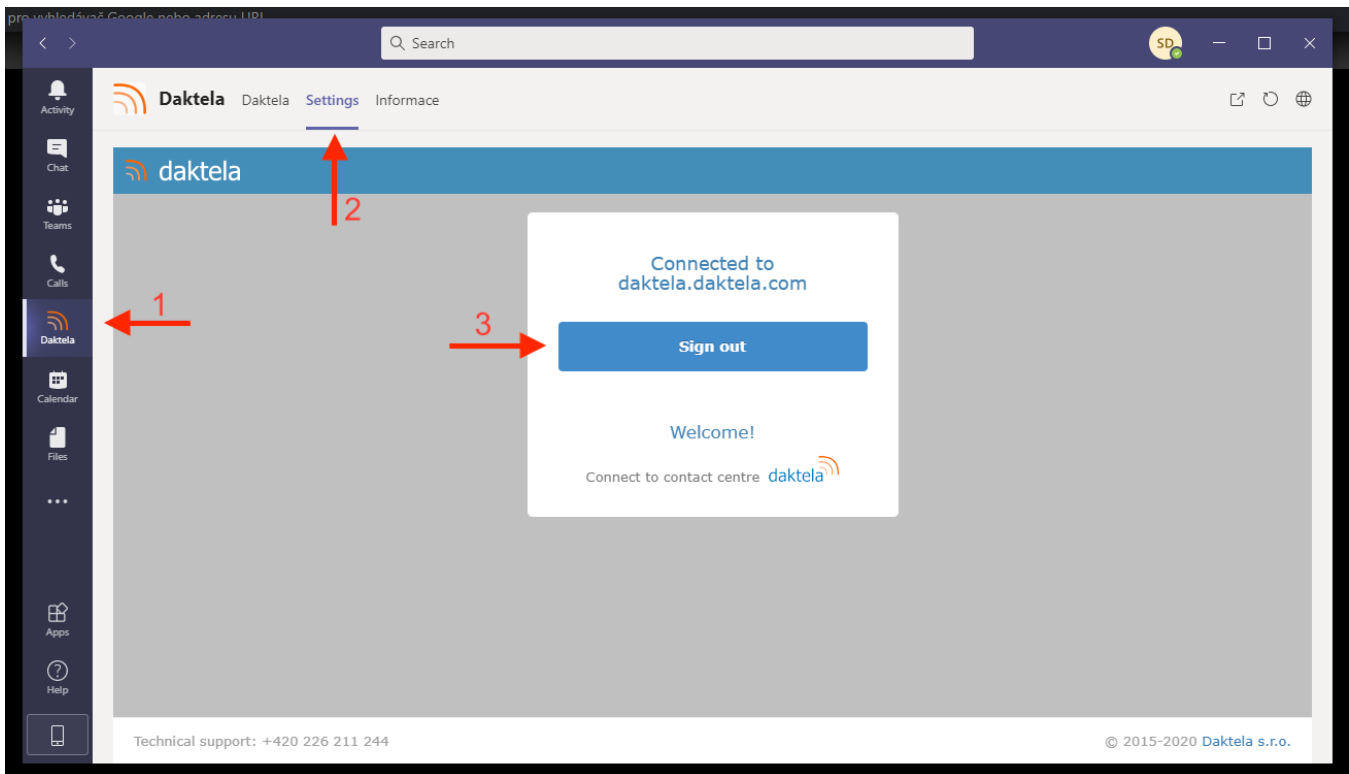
pro vyhledávač Google nebo adresu URL

Search

SD

Activity
Chat
Teams
Calls
Daktela
Calendar
Files
...
Apps
Help

Daktela Daktela Settings Informace

daktela

2

1

Connected to daktela.daktela.com

3

Sign out

Welcome!

Connect to contact centre daktela

Technical support: +420 226 211 244

© 2015-2020 Daktela s.r.o.